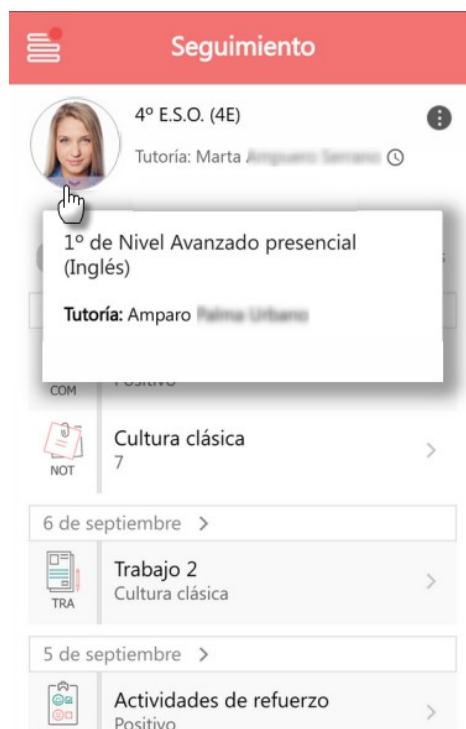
Seguimiento

4º E.S.O. (4E)

Tutoría: Marta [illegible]

1º de Nivel Avanzado presencial (Inglés)

**Tutoría:** Amparo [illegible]

COM
Positivo

NOT
Cultura clásica
7

6 de septiembre >

TRA
Trabajo 2
Cultura clásica

5 de septiembre >

Actividades de refuerzo
Positivo